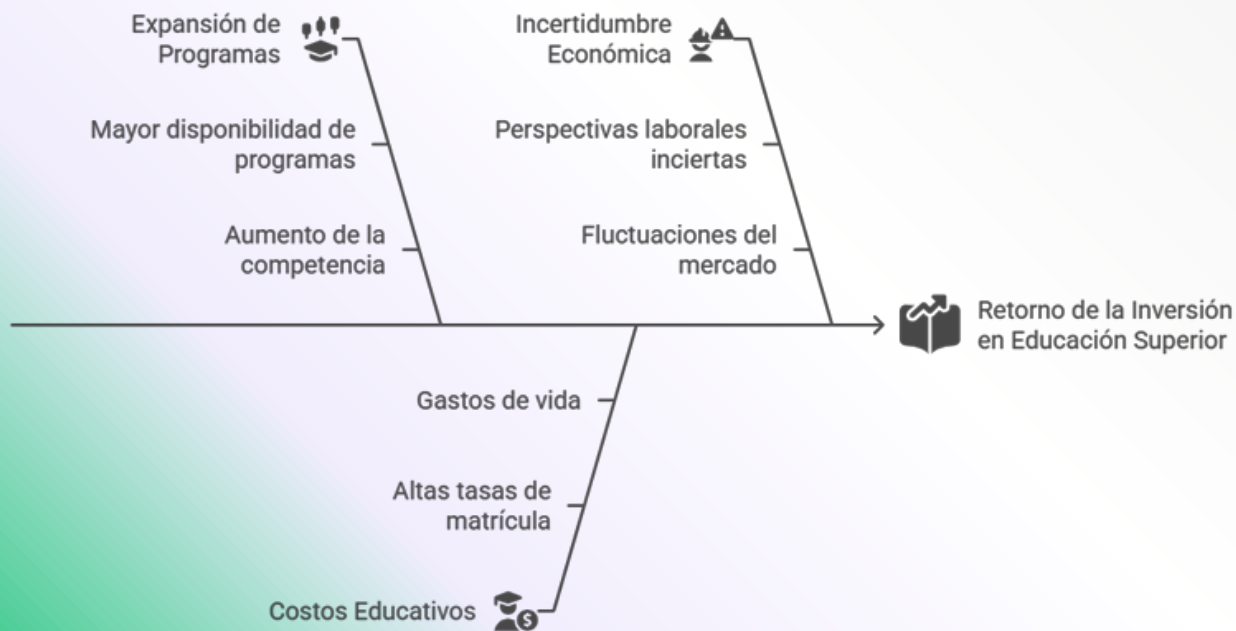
Expansión de Programas

Mayor disponibilidad de programas

Aumento de la competencia

Incertidumbre Económica

Perspectivas laborales inciertas

Fluctuaciones del mercado

Retorno de la Inversión en Educación Superior

Gastos de vida

Altas tasas de matrícula

Costos Educativos